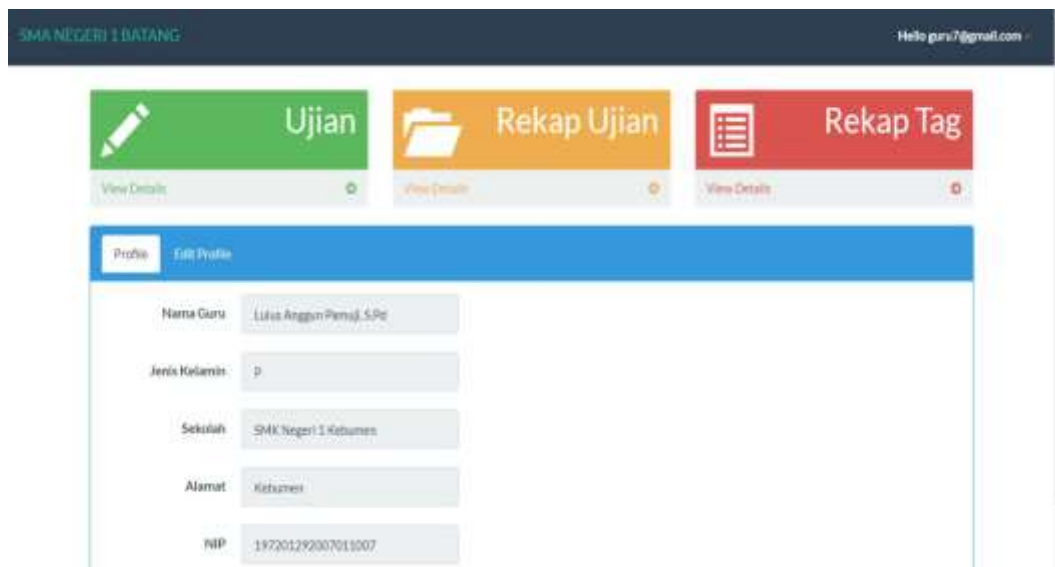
SMA NEGERI 1 BATANG

Hello guru7@gmail.com

Ujian

View Details

Rekap Ujian

View Details

Rekap Tag

View Details

Profile

Edit Profile

Nama Guru | Lulus Anggun Pamuji, S.Pd

Jenis Kelamin | P

Sekolah | SMK Negeri 1 Kebumen

Alamat | Kebumen

NIP | 197201292007011007